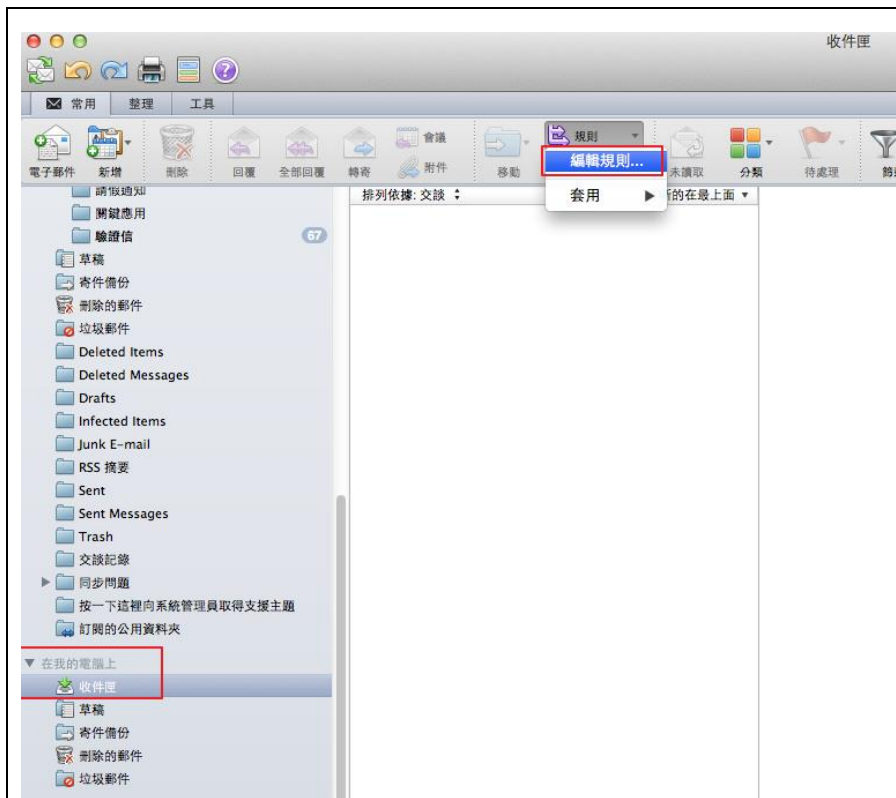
收件匣

常用 整理 工具

電子郵件 新增 刪除 回覆 全部回覆 轉寄 會議 附件 移動 規則 編輯規則... 套用 未讀取 分類 待處理 篩

請假通知
關鍵應用
驗證信 67
草稿
寄件備份
刪除的郵件
垃圾郵件
Deleted Items
Deleted Messages
Drafts
Infected Items
Junk E-mail
RSS 摘要
Sent
Sent Messages
Trash
交談記錄
同步問題
按一下這裡向系統管理員取得支援主題
訂閱的公用資料夾
在我的電腦上
收件匣
草稿
寄件備份
刪除的郵件
垃圾郵件

排列依據: 交談
新的在最上面